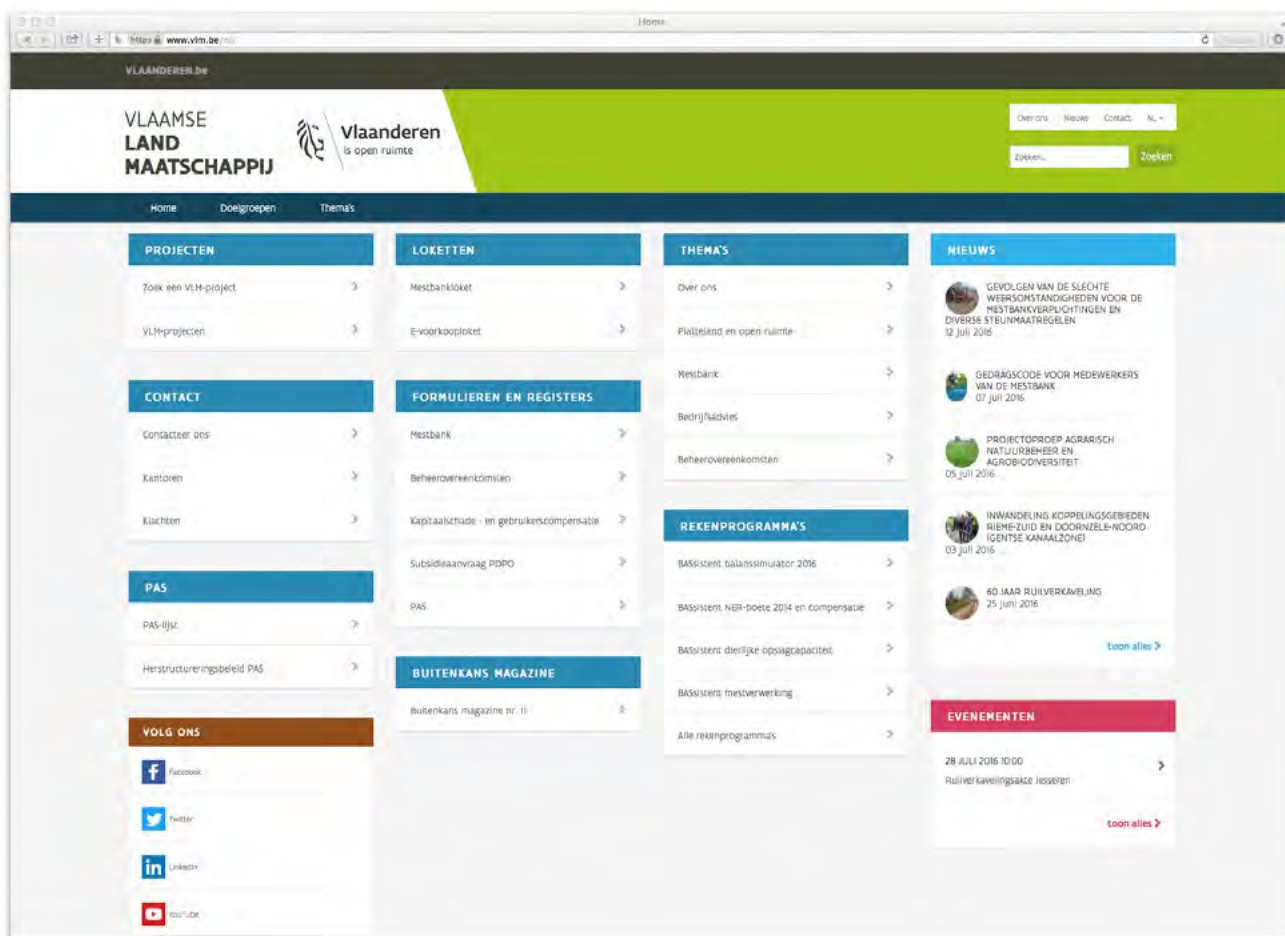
Home

https www.vlm.be/nl

VLAANDEREN.be

VLAAMSE
LAND
MAATSCHAPPIJ

Vlaanderen
is open ruimte

Over ons Nieuws Contact NL

Zoeken... Zoeken

Home Doelgroepen Thema's

PROJECTEN
Zoek een VLM-project
VLM-projecten

LOKETTEN
Mestbankloket
E-voorkooploket

THEMA'S
Over ons
Platteland en open ruimte
Mestbank
Bedrijfsadvies
Beheerovereenkomsten

NIEUWS
GEVOLGEN VAN DE SLECHTE WEERSOMSTANDIGHEDEN VOOR DE MESTBANKVERPLICHTINGEN EN DIVERSE STEUNMAATREGELEN
12 juli 2016

GEDRAGSCODE VOOR MEDEWERKERS VAN DE MESTBANK
07 juli 2016

PROJECTOPROEP AGRARISCH NATUURBEHEER EN AGROBIODIVERSITEIT
05 juli 2016

INWANDELING KOPPELINGSGEBIEDEN RIEME-ZUID EN DOORNZELE-NOORD (GENTSE KANAALZONE)
03 juli 2016

60 JAAR RUILVERKAVELING
25 juni 2016

toon alles

CONTACT
Contacteer ons
Kantoren
Klachten

FORMULIEREN EN REGISTERS
Mestbank
Beheerovereenkomsten
Kapitaalschade - en gebruikerscompensatie
Subsidieaanvraag PDPO
PAS

REKENPROGRAMMA'S
BASsistent balanssimulator 2016
BASsistent NER-boete 2014 en compensatie
BASsistent dierlijke opslagcapaciteit
BASsistent mestverwerking
Alle rekenprogrammas

PAS
PAS-lijst
Herstructureringsbeleid PAS

BUITENKANS MAGAZINE
Buitenkans magazine nr. 11

EVENEMENTEN
28 JULI 2016 10:00
Ruilverkavelingsakte Jesseren

toon alles

VOLG ONS
Facebook
Twitter
LinkedIn
YouTube